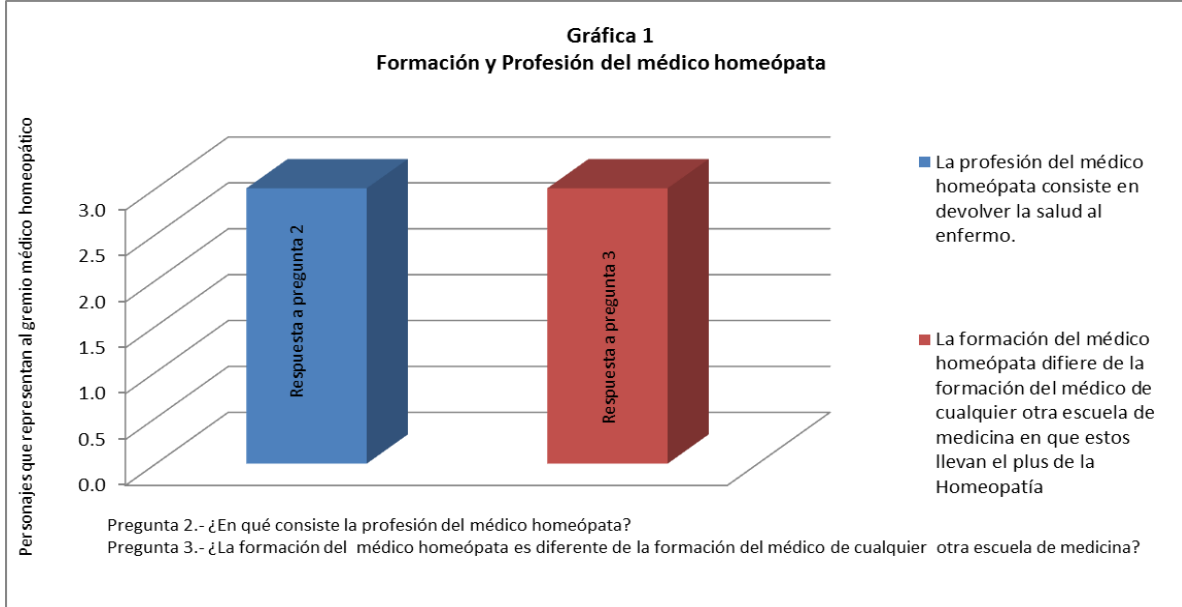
Gráfica 1
Formación y Profesión del médico homeópata

Personajes que representan al gremio médico homeopático

3.0
2.5
2.0
1.5
1.0
0.5
0.0

Respuesta a pregunta 2

Respuesta a pregunta 3

La profesión del médico homeópata consiste en devolver la salud al enfermo.

La formación del médico homeópata difiere de la formación del médico de cualquier otra escuela de medicina en que estos llevan el plus de la Homeopatía

Pregunta 2.- ¿En qué consiste la profesión del médico homeópata?
Pregunta 3.- ¿La formación del médico homeópata es diferente de la formación del médico de cualquier otra escuela de medicina?